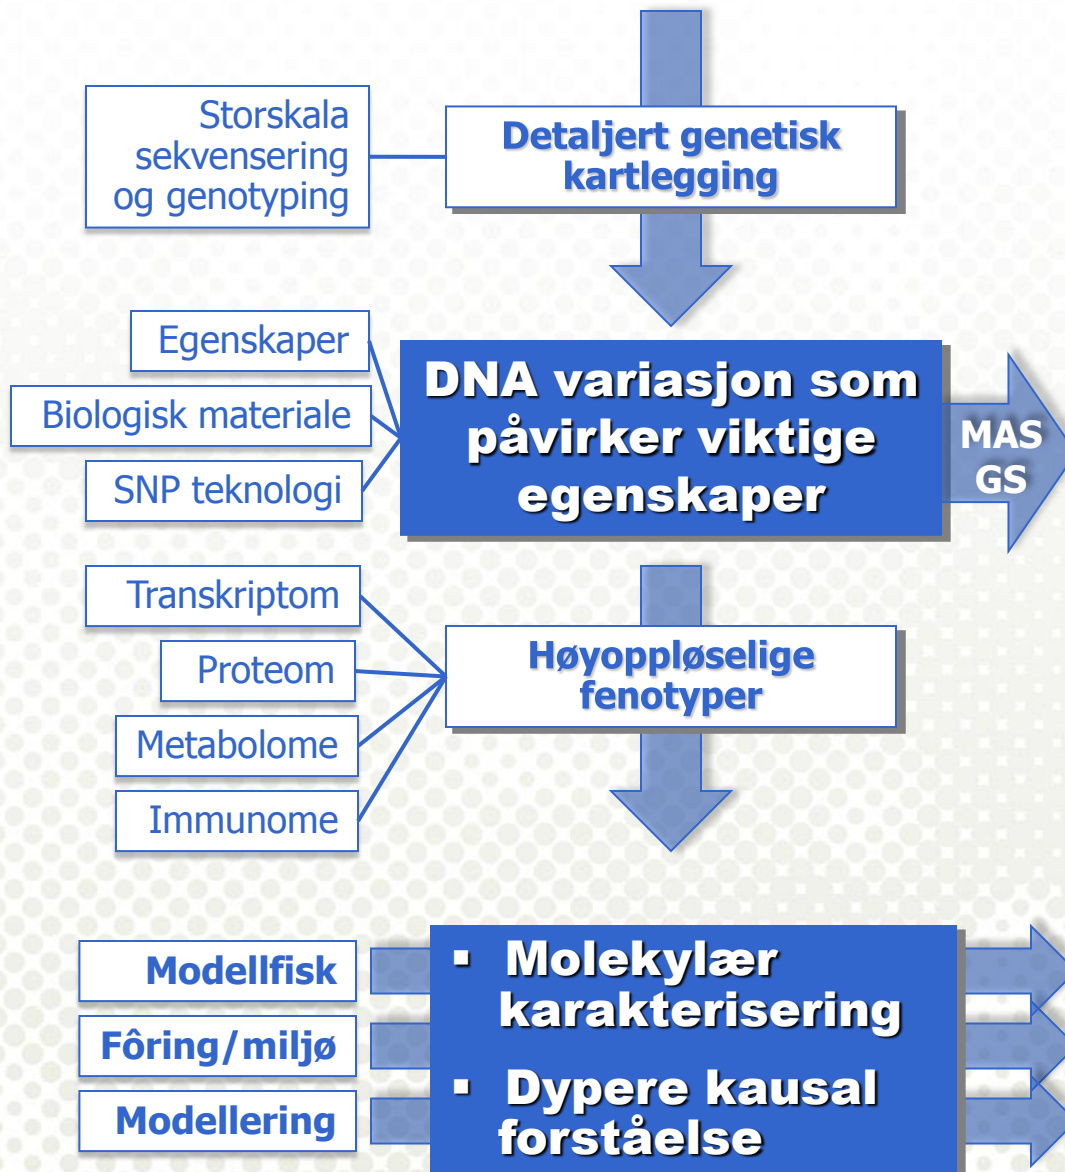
Storskala sekvensering og genotyping

Detaljert genetisk kartlegging

Egenskaper

Biologisk materiale

SNP teknologi

DNA variasjon som påvirker viktige egenskaper

MAS
GS

Transkriptom

Proteom

Metabolome

Immunome

Høyoppløselige fenotyper

Modellfisk

Fôring/miljø

Modellering

▪ Molekylær karakterisering
▪ Dypere kausal forståelse